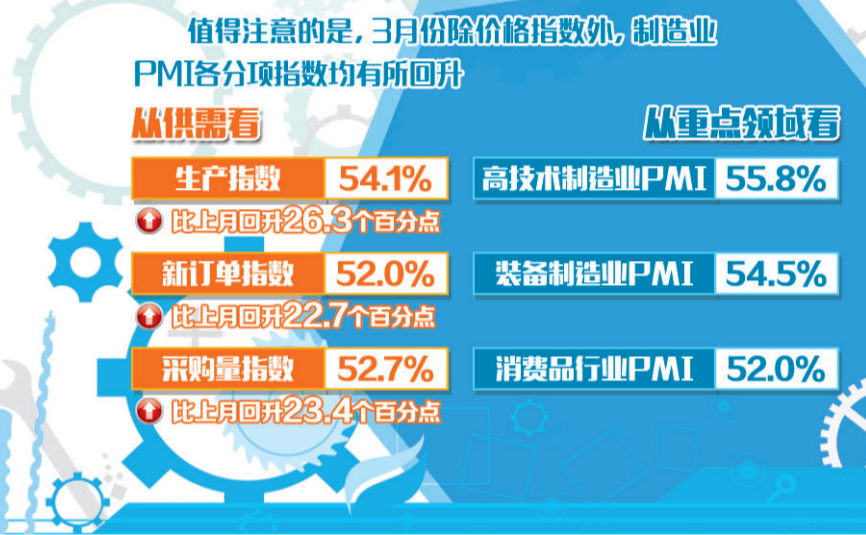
值得注意的是，3月份除价格指数外，制造业PMI各分项指数均有所回升

从供需看

生产指数 54.1%

比上月回升26.3个百分点

新订单指数 52.0%

比上月回升22.7个百分点

采购量指数 52.7%

比上月回升23.4个百分点

从重点领域看

高技术制造业PMI 55.8%

装备制造业PMI 54.5%

消费品行业PMI 52.0%